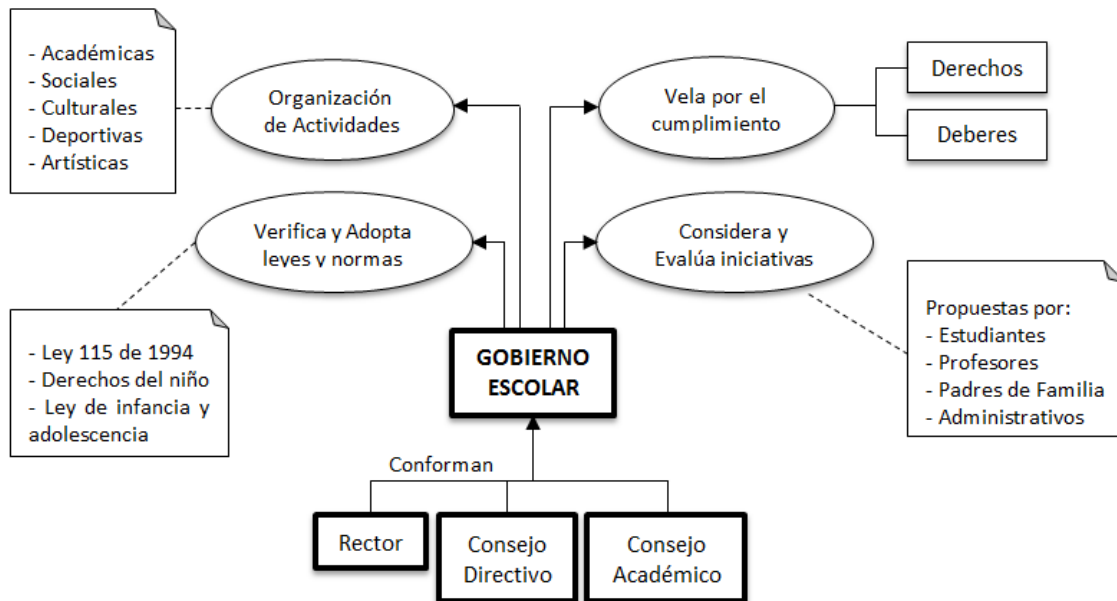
- Académicas
- Sociales
- Culturales
- Deportivas
- Artísticas

Organización de Actividades

Vela por el cumplimiento

Derechos

Deberes

Verifica y Adopta leyes y normas

Considera y Evalúa iniciativas

- Ley 115 de 1994
- Derechos del niño
- Ley de infancia y adolescencia

GOBIERNO ESCOLAR

Propuestas por:
- Estudiantes
- Profesores
- Padres de Familia
- Administrativos

Conforman

Rector

Consejo Directivo

Consejo Académico